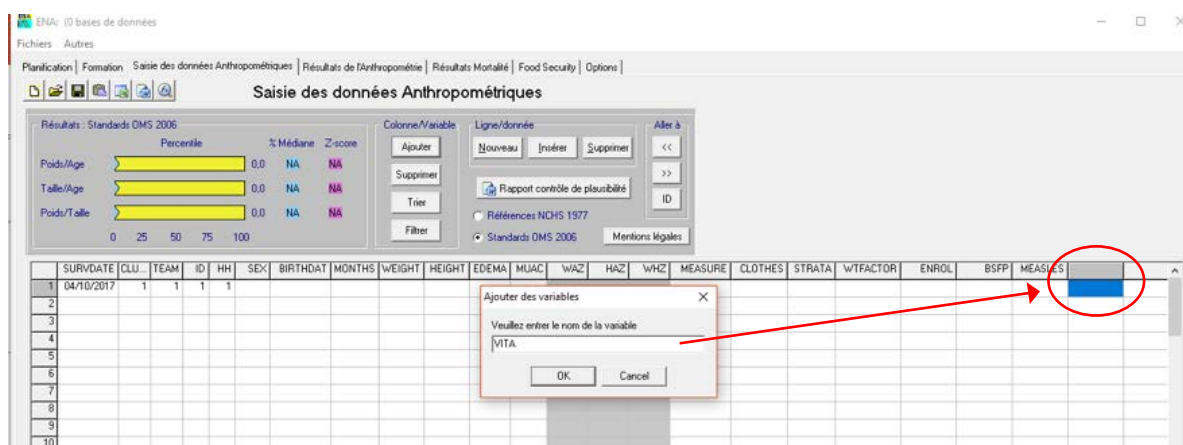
ENA: (0 bases de données

Fichiers Autres

Planification | Formation | Saisie des données Anthropométriques | Résultats de l'Anthropométrie | Résultats Mortalité | Food Security | Options

Saisie des données Anthropométriques

Résultats : Standards OMS 2006

Percentile

% Médiane Z-score

Poids/Age 0,0 NA NA

Taille/Age 0,0 NA NA

Poids/Taille 0,0 NA NA

0 25 50 75 100

Colonne/Variable

Ajouter

Supprimer

Trier

Filtrer

Ligne/donnée

Nouveau Insérer Supprimer

Rapport contrôle de plausibilité

Références NCHS 1977

Standards OMS 2006

Mentions légales

Aller à

<<

>>

ID

| | SURVDATE | CLU... | TEAM | ID | HH | SEX | BIRTHDAT | MONTHS | WEIGHT | HEIGHT | EDEMA | MUAC | WAZ | HAZ | WHZ | MEASURE | CLOTHES | STRATA | WTFACTOR | ENROL | BSFP | MEASLES | |
|---|---|---|---|---|---|---|---|---|---|---|---|---|---|---|---|---|---|---|---|---|---|---|---|
| 1 | 04/10/2017 | 1 | 1 | 1 | 1 | | | | | | | | | | | | | | | | | | |
| 2 | | | | | | | | | | | | | | | | | | | | | | | |
| 3 | | | | | | | | | | | | | | | | | | | | | | | |
| 4 | | | | | | | | | | | | | | | | | | | | | | | |
| 5 | | | | | | | | | | | | | | | | | | | | | | | |
| 6 | | | | | | | | | | | | | | | | | | | | | | | |
| 7 | | | | | | | | | | | | | | | | | | | | | | | |
| 8 | | | | | | | | | | | | | | | | | | | | | | | |
| 9 | | | | | | | | | | | | | | | | | | | | | | | |
| 10 | | | | | | | | | | | | | | | | | | | | | | | |

Ajouter des variables

Veuillez entrer le nom de la variable

VITA

OK Cancel